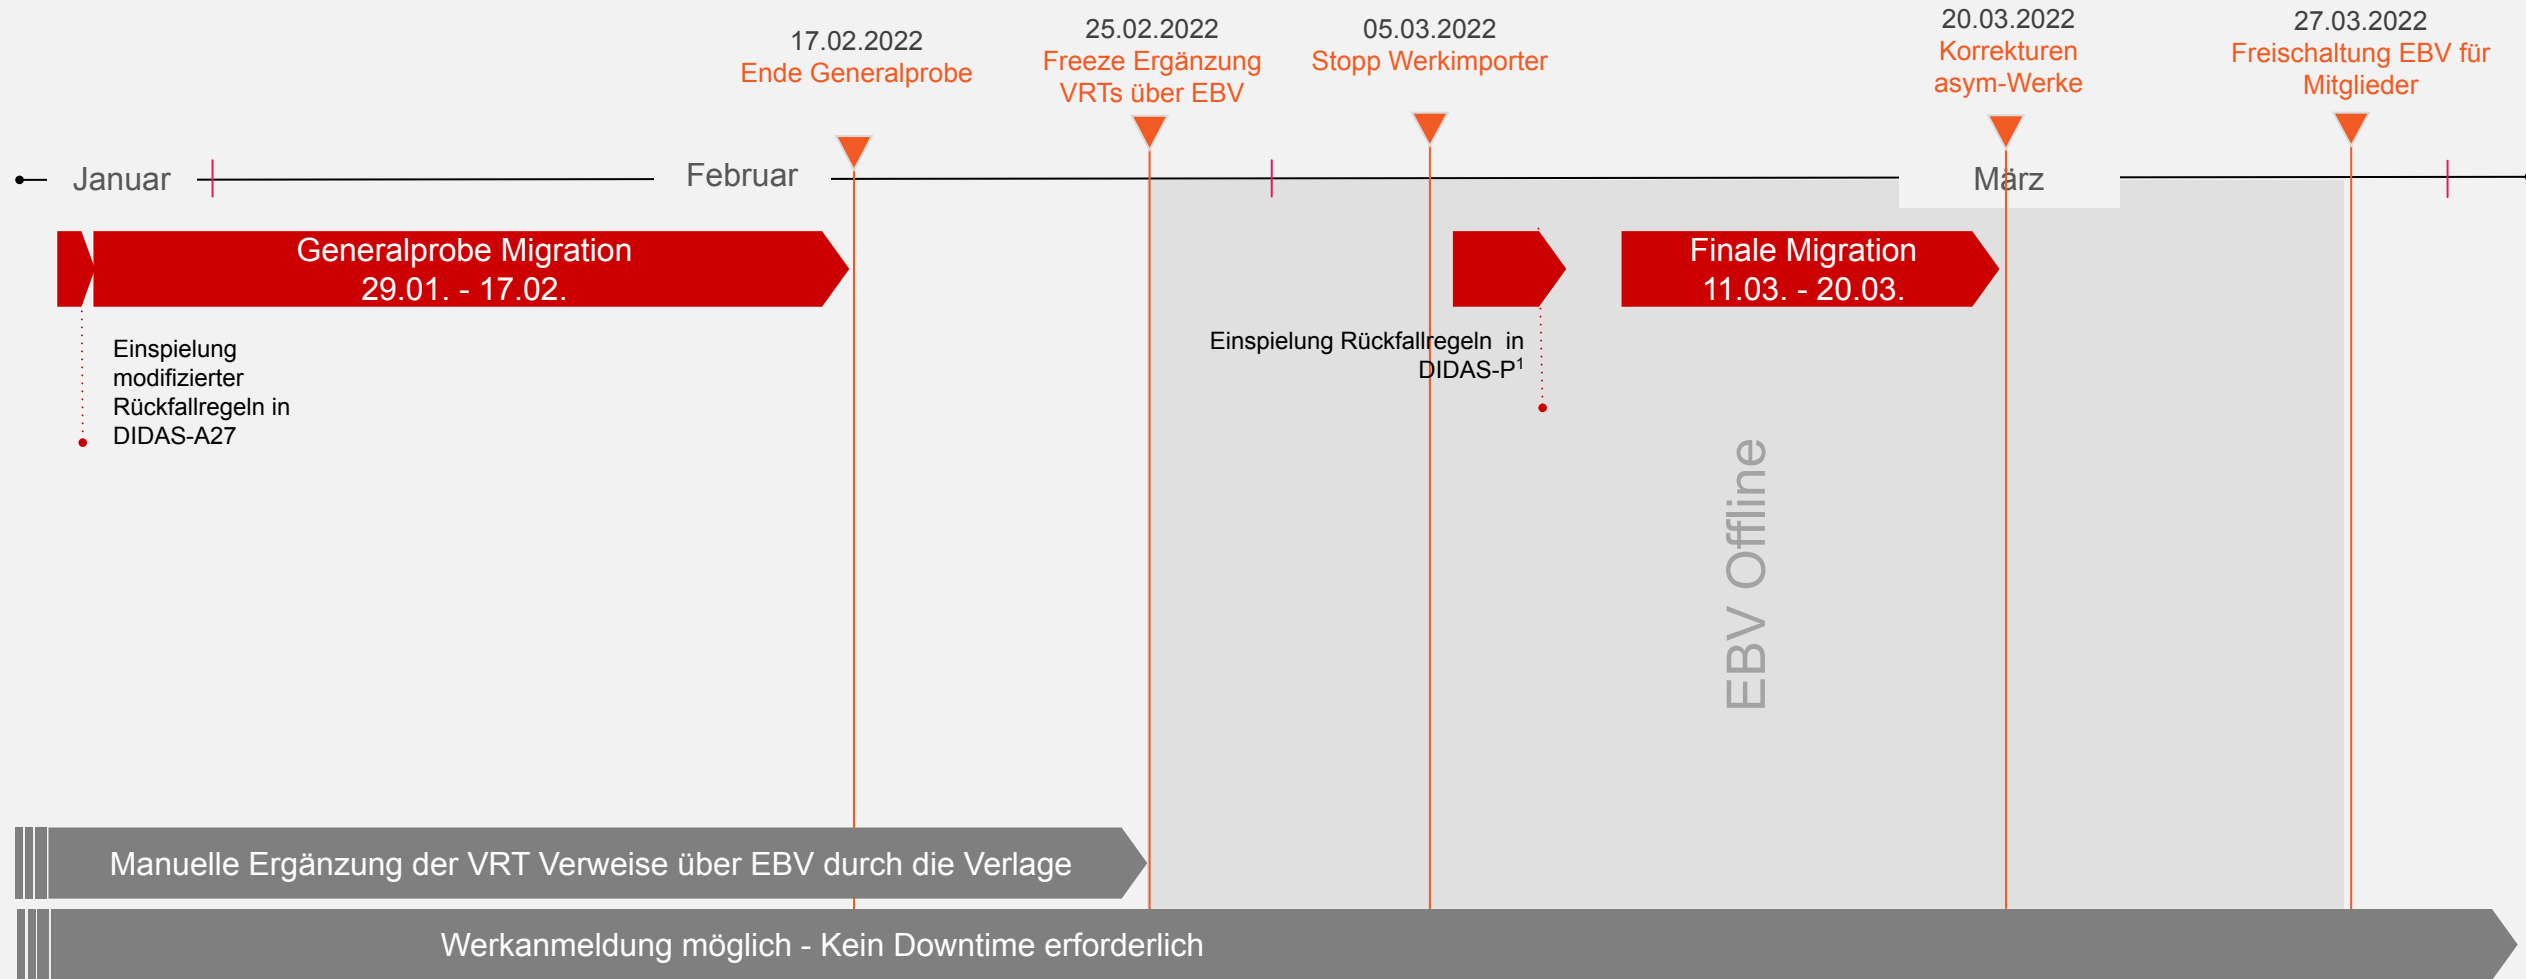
17.02.2022
Ende Generalprobe

25.02.2022
Freeze Ergänzung VRTs über EBV

05.03.2022
Stopp Werkimporter

20.03.2022
Korrekturen asym-Werke

27.03.2022
Freischaltung EBV für Mitglieder

Januar

Februar

März

Generalprobe Migration
29.01. - 17.02.

Finale Migration
11.03. - 20.03.

Einspielung modifizierter Rückfallregeln in DIDAS-A27

Einspielung Rückfallregeln in DIDAS-P$^1$

EBV Offline

Manuelle Ergänzung der VRT Verweise über EBV durch die Verlage

Werkanmeldung möglich - Kein Downtime erforderlich